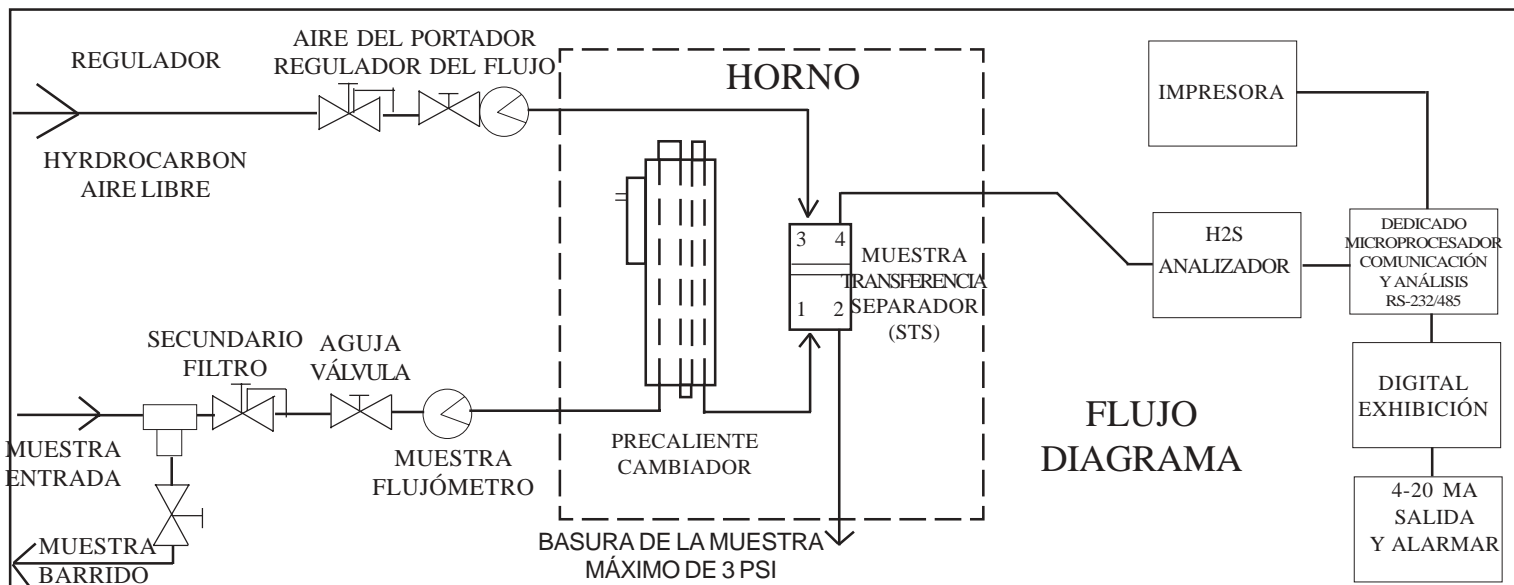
REGULADOR

AIRE DEL PORTADOR
REGULADOR DEL FLUJO

HORNO

IMPRESORA

HYRDROCARBON
AIRE LIBRE

3 4
1 2

MUESTRA
TRANSFERENCIA
SEPARADOR
(STS)

H2S
ANALIZADOR

DEDICADO
MICROPROCESADOR
COMUNICACIÓN
Y ANÁLISIS
RS-232/485

SECUNDARIO
FILTRO

AGUJA
VÁLVULA

DIGITAL
EXHIBICIÓN

FLUJO
DIAGRAMA

MUESTRA
ENTRADA

MUESTRA
FLUJÓMETRO

PRECALIENTE
CAMBIADOR

4-20 MA
SALIDA
Y ALARMAR

MUESTRA
BARRIDO

BASURA DE LA MUESTRA
MÁXIMO DE 3 PSI